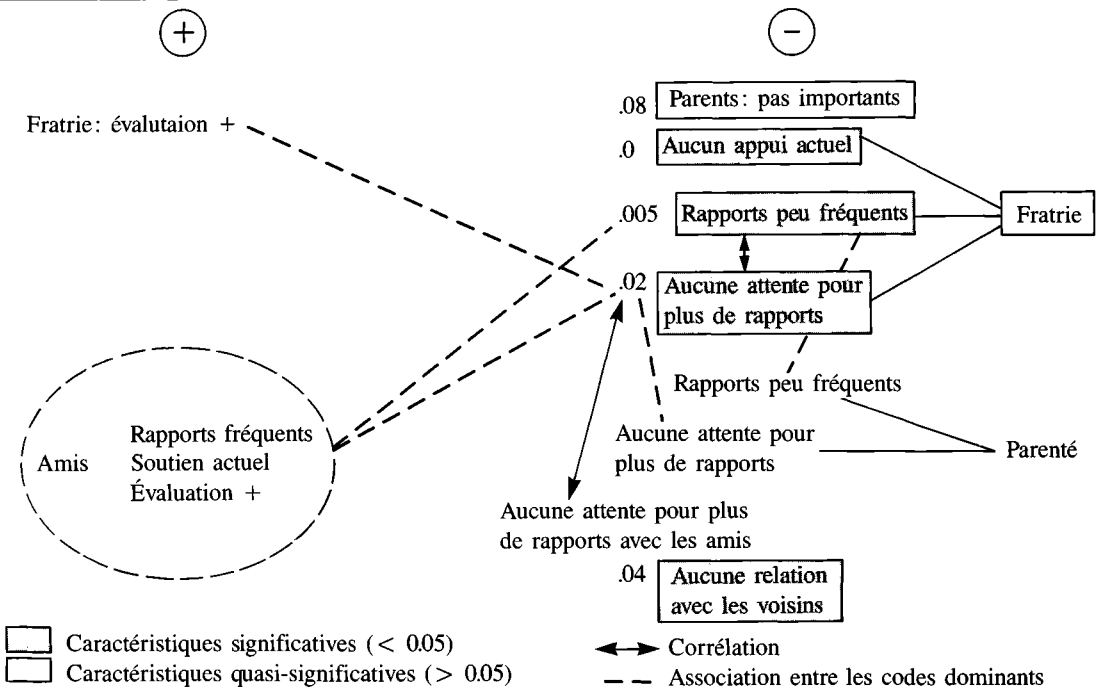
+

−

Fratrie: évalutaion +

.08 Parents: pas importants

.0 Aucun appui actuel

.005 Rapports peu fréquents

Fratrie

.02 Aucune attente pour plus de rapports

Rapports peu fréquents

Amis

Rapports fréquents
Soutien actuel
Évaluation +

Aucune attente pour plus de rapports

Parenté

Aucune attente pour plus de rapports avec les amis

.04 Aucune relation avec les voisins

Caractéristiques significatives (< 0.05)
Caractéristiques quasi-significatives (> 0.05)

Corrélation
Association entre les codes dominants